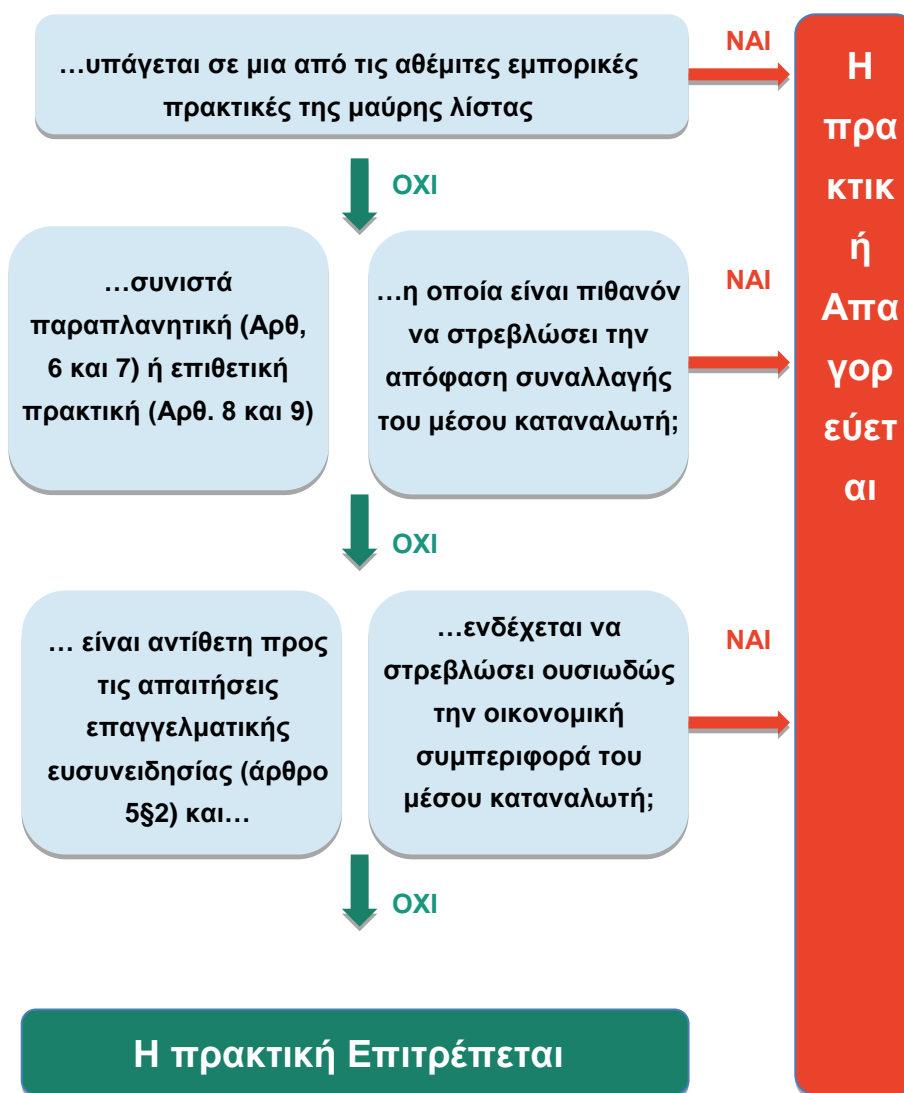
…υπάγεται σε μια από τις αθέμιτες εμπορικές πρακτικές της μαύρης λίστας

ΝΑΙ

Η πρα κτικ ή Απα γορ εύετ αι

ΟΧΙ

…συνιστά παραπλανητική (Αρθ, 6 και 7) ή επιθετική πρακτική (Αρθ. 8 και 9)

…η οποία είναι πιθανόν να στρεβλώσει την απόφαση συναλλαγής του μέσου καταναλωτή;

ΝΑΙ

ΟΧΙ

… είναι αντίθετη προς τις απαιτήσεις επαγγελματικής ευσυνειδησίας (άρθρο 5§2) και…

…ενδέχεται να στρεβλώσει ουσιωδώς την οικονομική συμπεριφορά του μέσου καταναλωτή;

ΝΑΙ

ΟΧΙ

Η πρακτική Επιτρέπεται